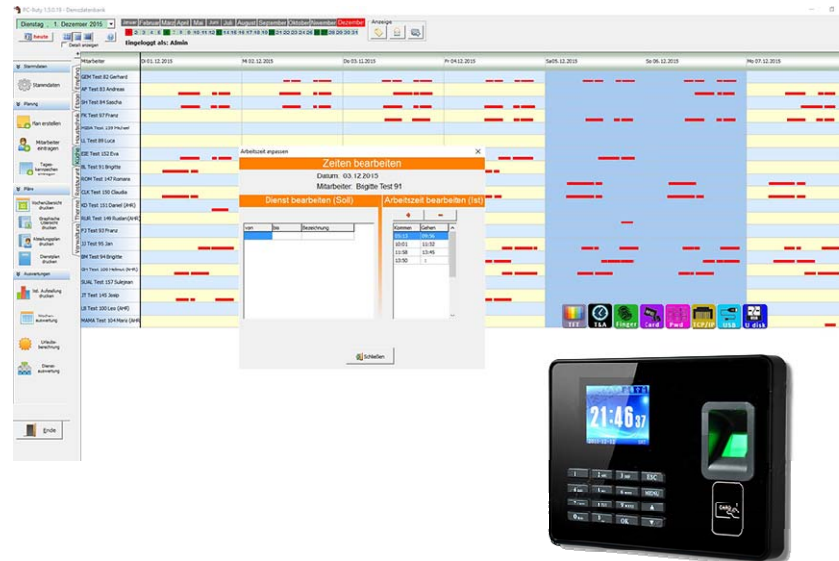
PC-Ruby 1.5.0.19 - Demodatenbank

Dienstag , 1. Dezember 2015

Januar Februar März April Mai Juni Juli August September Oktober November Dezember

Anzeige

Eingeloggt als: Admin

Stammdaten

Stammdaten

Planung

Plan erstellen

Mitarbeiter eintragen

Pläne

Wochenübersicht drucken

Grafische Übersicht drucken

Abteilungsplan drucken

Dienstplan drucken

Auswertungen

Ist-Aufstellung drucken

Urlaubsberechnung

Dienstauswertung

Ende

Mitarbeiter

Di 01.12.2015

Mi 02.12.2015

Do 03.12.2015

Fr 04.12.2015

Sa 05.12.2015

So 06.12.2015

Mo 07.12.2015

GEH Test 82 Gerhard

AP Test 83 Andreas

SH Test 84 Sascha

FK Test 97 Franz

LL Test 89 Luca

EE Test 152 Eva

BL Test 91 Brigitte

ROM Test 147 Romana

CLK Test 150 Claudia

DD Test 151 Daniel (AHR)

RUB Test 149 Ruslan (AHR)

FJ Test 93 Franz

JJ Test 95 Jan

BM Test 94 Brigitte

SUAL Test 157 Sukejran

JT Test 145 Josip

LB Test 100 Leo (AHR)

MAMA Test 104 Mario (AHR)

Arbeitszeit anpassen

Zeiten bearbeiten

Datum: 03.12.2015

Mitarbeiter: Brigitte Test 91

Dienst bearbeiten (Soll)

Arbeitszeit bearbeiten (Ist)

von | bis | Bezeichnung

Kommen | Gehen
05:12 | 09:56
10:01 | 11:32
11:58 | 13:45
13:50 |

Schließen

TFT T&A Finger Card Pwd TCP/IP USB U disk

21:46 37

ESC

MENU

OK